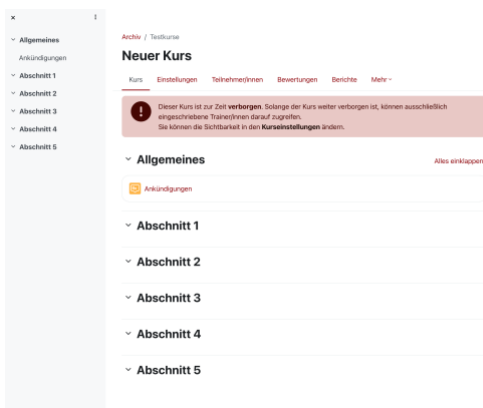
×

Allgemeines
Ankündigungen
Abschnitt 1
Abschnitt 2
Abschnitt 3
Abschnitt 4
Abschnitt 5

Archiv / Testkurse

Neuer Kurs

Kurs Einstellungen Teilnehmer/innen Bewertungen Berichte Mehr

Dieser Kurs ist zur Zeit **verborgen**. Solange der Kurs weiter verborgen ist, können ausschließlich eingeschriebene Trainer/innen darauf zugreifen.
Sie können die Sichtbarkeit in den **Kurseinstellungen** ändern.

Allgemeines

Alles einklappen

Ankündigungen

Abschnitt 1

Abschnitt 2

Abschnitt 3

Abschnitt 4

Abschnitt 5